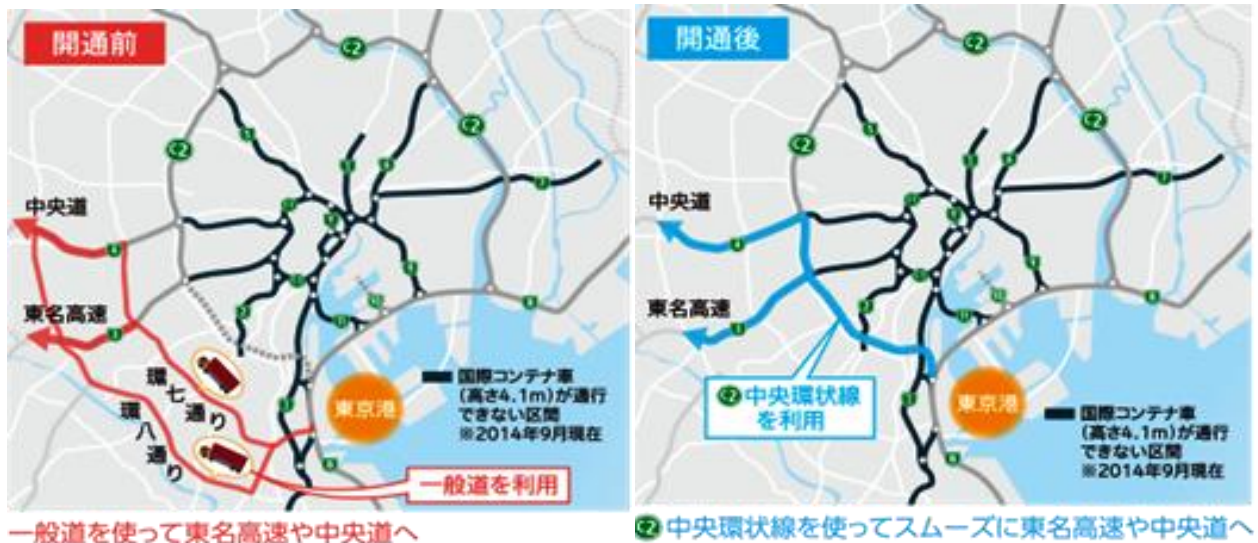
開通前

C2

C2

中央道

東名高速

環七通り

環八通り

東京港

国際コンテナ車（高さ4.1m）が通行できない区間
※2014年9月現在

一般道を利用

一般道を使って東名高速や中央道へ

開通後

C2

C2

中央道

東名高速

C2 中央環状線を利用

東京港

国際コンテナ車（高さ4.1m）が通行できない区間
※2014年9月現在

C2 中央環状線を使ってスムーズに東名高速や中央道へ